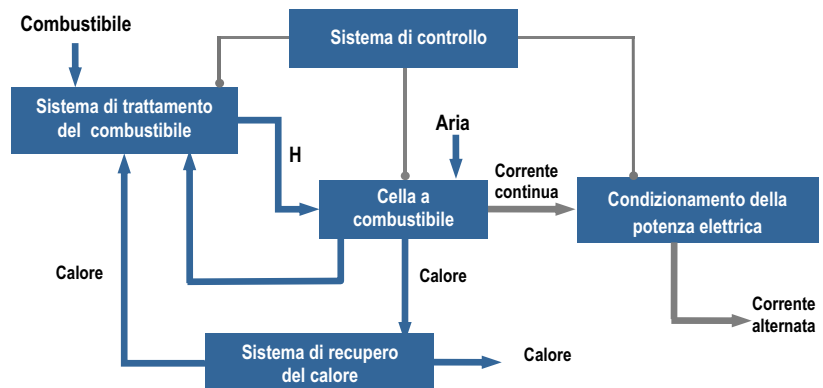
Combustibile

Sistema di controllo

Sistema di trattamento del combustibile

H

Aria

Corrente continua

Cella a combustibile

Condizionamento della potenza elettrica

Calore

Calore

Corrente alternata

Sistema di recupero del calore

Calore